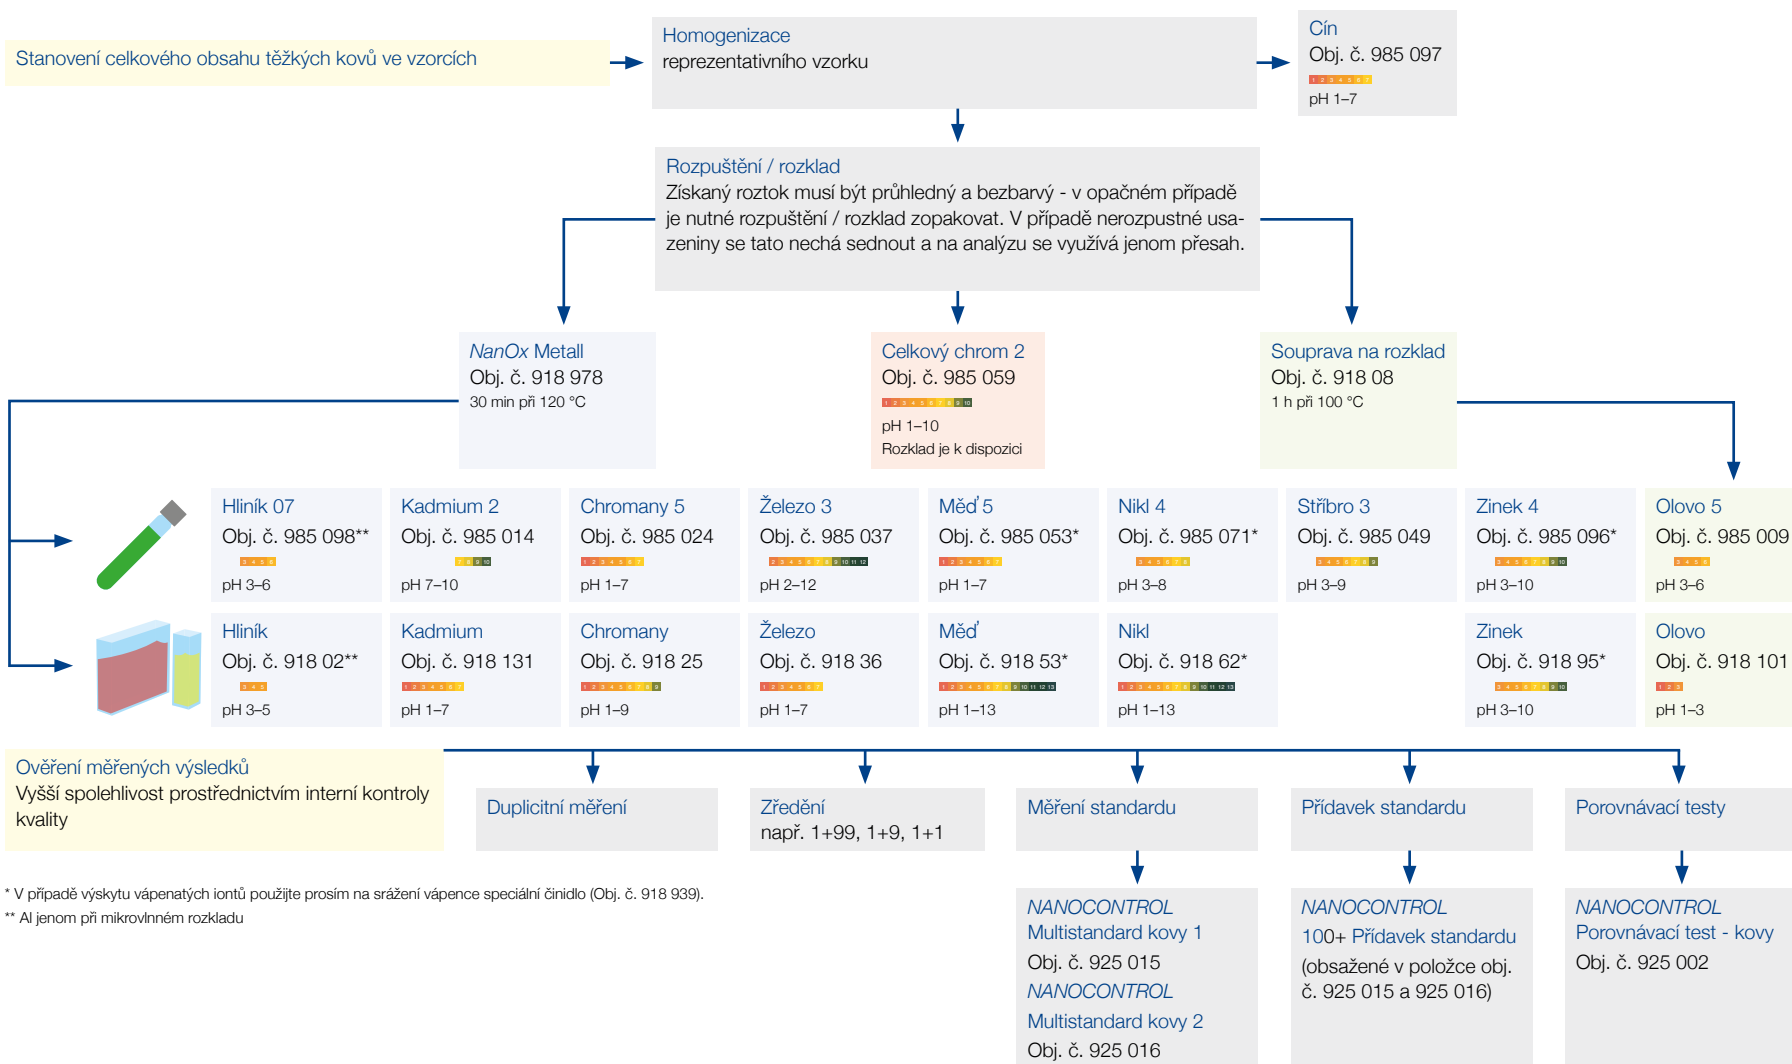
Stanovení celkového obsahu těžkých kovů ve vzorcích

Homogenizace
reprezentativního vzorku

Cín
Obj. č. 985 097
pH 1–7

Rozpuštění / rozklad
Získaný roztok musí být průhledný a bezbarvý - v opačném případě je nutné rozpuštění / rozklad zopakovat. V případě nerozpustné usazeniny se tato nechá sednout a na analýzu se využívá jenom přesah.

NanOx Metall
Obj. č. 918 978
30 min při 120 °C

Celkový chrom 2
Obj. č. 985 059
pH 1–10
Rozklad je k dispozici

Souprava na rozklad
Obj. č. 918 08
1 h při 100 °C

Hliník 07
Obj. č. 985 098**
pH 3–6

Kadmium 2
Obj. č. 985 014
pH 7–10

Chromany 5
Obj. č. 985 024
pH 1–7

Železo 3
Obj. č. 985 037
pH 2–12

Měď 5
Obj. č. 985 053*
pH 1–7

Nikl 4
Obj. č. 985 071*
pH 3–8

Stříbro 3
Obj. č. 985 049
pH 3–9

Zinek 4
Obj. č. 985 096*
pH 3–10

Olovo 5
Obj. č. 985 009
pH 3–6

Hliník
Obj. č. 918 02**
pH 3–5

Kadmium
Obj. č. 918 131
pH 1–7

Chromany
Obj. č. 918 25
pH 1–9

Železo
Obj. č. 918 36
pH 1–7

Měď
Obj. č. 918 53*
pH 1–13

Nikl
Obj. č. 918 62*
pH 1–13

Zinek
Obj. č. 918 95*
pH 3–10

Olovo
Obj. č. 918 101
pH 1–3

Ověření měřených výsledků
Vyšší spolehlivost prostřednictvím interní kontroly kvality

Duplicitní měření

Zředění
např. 1+99, 1+9, 1+1

Měření standardu

Přídavek standardu

Porovnávací testy

* V případě výskytu vápenatých iontů použijte prosím na srážení vápence speciální činidlo (Obj. č. 918 939).
** Al jenom při mikrovlnném rozkladu

NANOCONTROL
Multistandard kovy 1
Obj. č. 925 015
NANOCONTROL
Multistandard kovy 2
Obj. č. 925 016

NANOCONTROL
100+ Přídavek standardu
(obsažené v položce obj. č. 925 015 a 925 016)

NANOCONTROL
Porovnávací test - kovy
Obj. č. 925 002